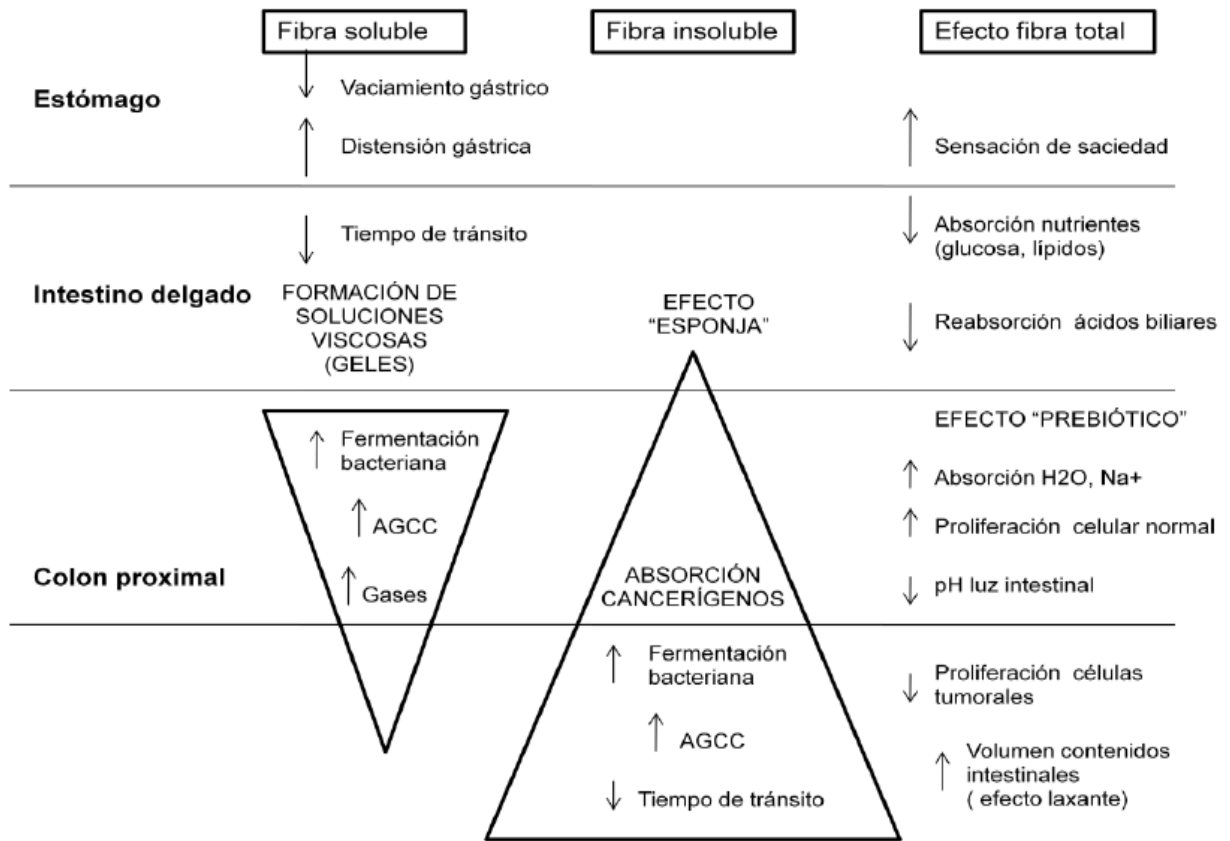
Fibra soluble

Fibra insoluble

Efecto fibra total

Estómago

↓ Vaciamiento gástrico

↑ Distensión gástrica

↑ Sensación de saciedad

↓ Tiempo de tránsito

↓ Absorción nutrientes (glucosa, lípidos)

Intestino delgado

FORMACIÓN DE SOLUCIONES VISCOSAS (GELES)

EFECTO "ESPONJA"

↓ Reabsorción ácidos biliares

↑ Fermentación bacteriana

↑ AGCC

↑ Gases

EFECTO "PREBIÓTICO"

↑ Absorción H2O, Na+

↑ Proliferación celular normal

Colon proximal

ABSORCIÓN CANCERÍGENOS

↓ pH luz intestinal

↑ Fermentación bacteriana

↑ AGCC

↓ Tiempo de tránsito

↓ Proliferación células tumorales

↑ Volumen contenidos intestinales ( efecto laxante)